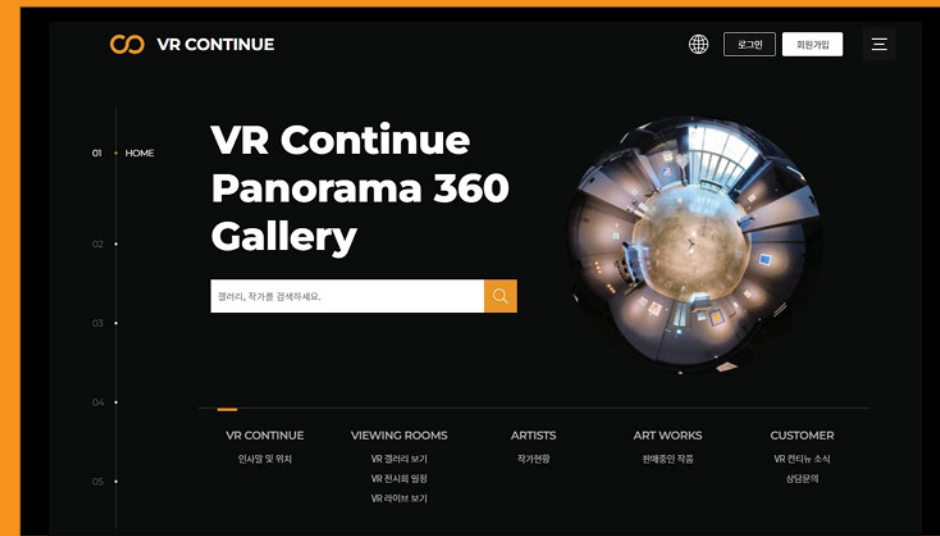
VR CONTINUE

로그인 회원가입

01 HOME

02

03

04

05

VR Continue Panorama 360 Gallery

갤러리, 작가를 검색하세요.

VR CONTINUE
인사말 및 위치

VIEWING ROOMS
VR 갤러리 보기
VR 전시회 일정
VR 라이브 보기

ARTISTS
작가현황

ART WORKS
판매중인 작품

CUSTOMER
VR 컨티뉴 소식
상담문의